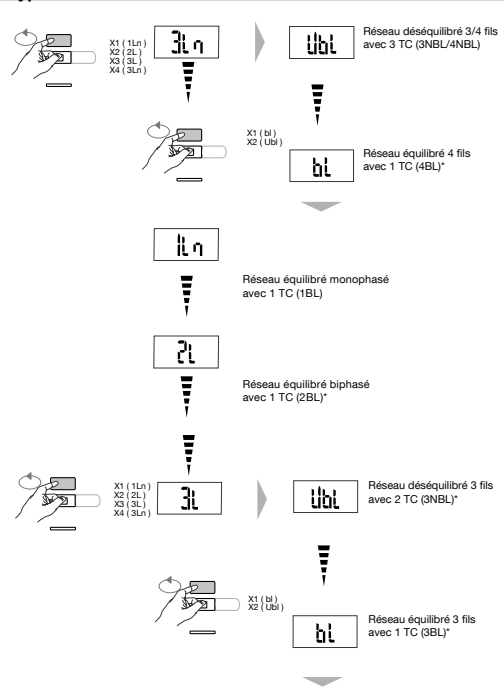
X1 ( 1Ln )
X2 ( 2L )
X3 ( 3L )
X4 ( 3Ln )

3Ln

Ubl

Réseau déséquilibré 3/4 fils avec 3 TC (3NBL/4NBL)

X1 ( bl )
X2 ( Ubl )

bl

Réseau équilibré 4 fils avec 1 TC (4BL)*

1Ln

Réseau équilibré monophasé avec 1 TC (1BL)

2L

Réseau équilibré biphasé avec 1 TC (2BL)*

X1 ( 1Ln )
X2 ( 2L )
X3 ( 3L )
X4 ( 3Ln )

3L

Ubl

Réseau déséquilibré 3 fils avec 2 TC (3NBL)*

X1 ( bl )
X2 ( Ubl )

bl

Réseau équilibré 3 fils avec 1 TC (3BL)*